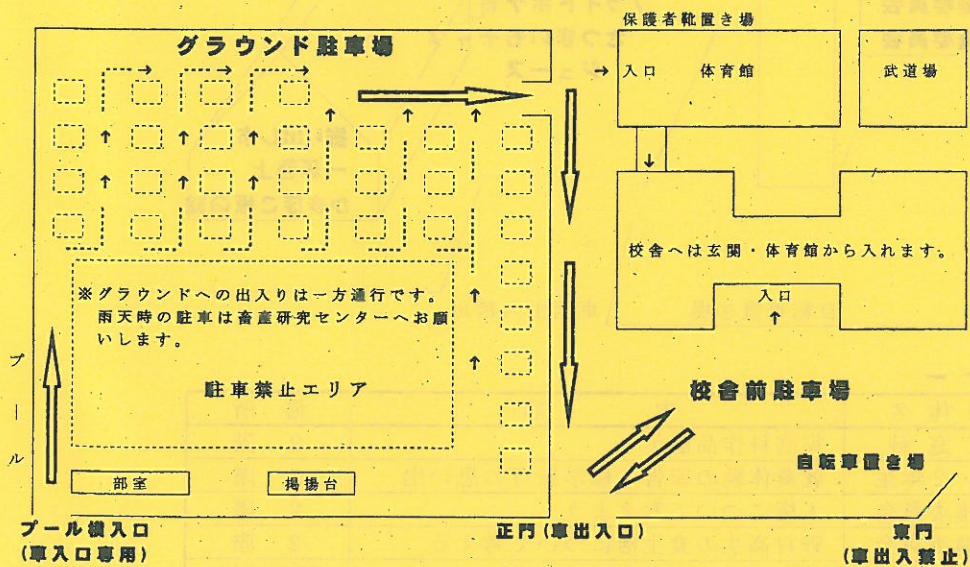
グラウンド駐車場

保護者靴置き場

入口

体育館

武道場

校舎へは玄関・体育館から入れます。

入口

※グラウンドへの出入りは一方通行です。
雨天時の駐車は畜産研究センターへお願いします。

駐車禁止エリア

プール

校舎前駐車場

自転車置き場

部室

掲揚台

プール横入口
(車入口専用)

正門(車出入口)

東門
(車出入禁止)